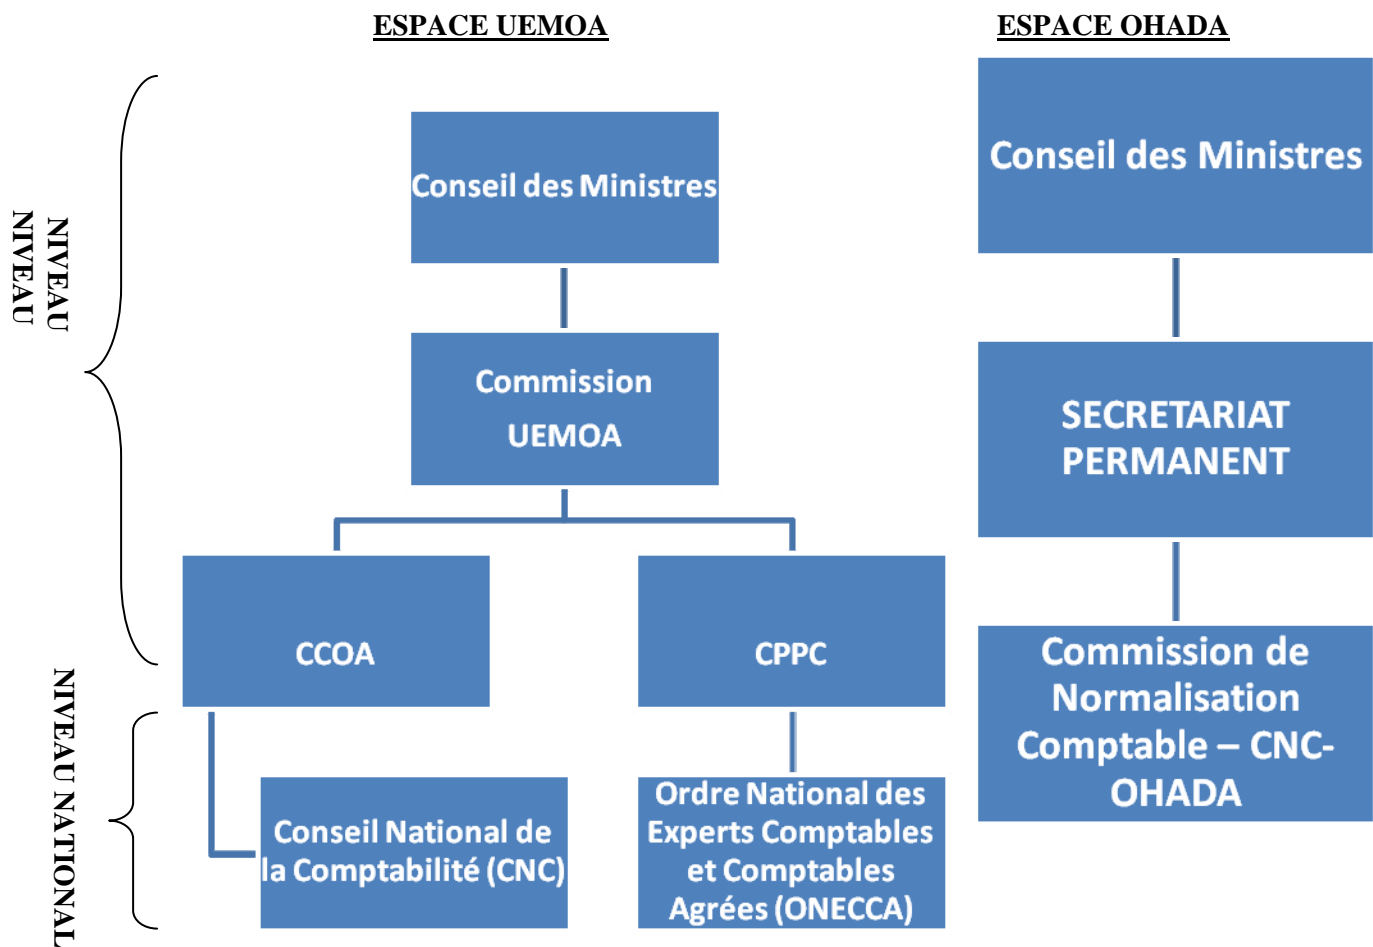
ESPACE UEMOA

ESPACE OHADA

NIVEAU
NIVEAU

Conseil des Ministres

Commission UEMOA

CCOA

CPPC

NIVEAU NATIONAL

Conseil National de la Comptabilité (CNC)

Ordre National des Experts Comptables et Comptables Agrées (ONECCA)

Conseil des Ministres

SECRETARIAT PERMANENT

Commission de Normalisation Comptable – CNC-OHADA